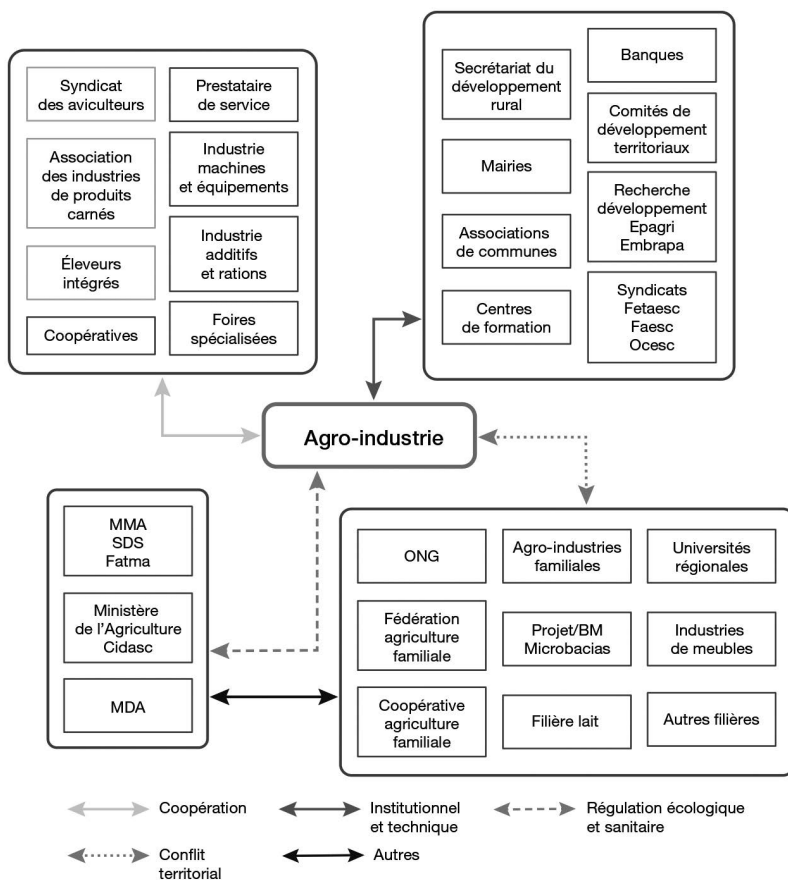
Syndicat des aviculteurs

Association des industries de produits carnés

Éleveurs intégrés

Coopératives

Prestataire de service

Industrie machines et équipements

Industrie additifs et rations

Foires spécialisées

Secrétariat du développement rural

Mairies

Associations de communes

Centres de formation

Banques

Comités de développement territoriaux

Recherche développement Epagri Embrapa

Syndicats Fetaesc Faesc Ocesc

Agro-industrie

MMA SDS Fatma

Ministère de l'Agriculture Cidasc

MDA

ONG

Fédération agriculture familiale

Coopérative agriculture familiale

Agro-industries familiales

Projet/BM Microbacias

Filière lait

Universités régionales

Industries de meubles

Autres filières

Coopération

Institutionnel et technique

Régulation écologique et sanitaire

Conflit territorial

Autres